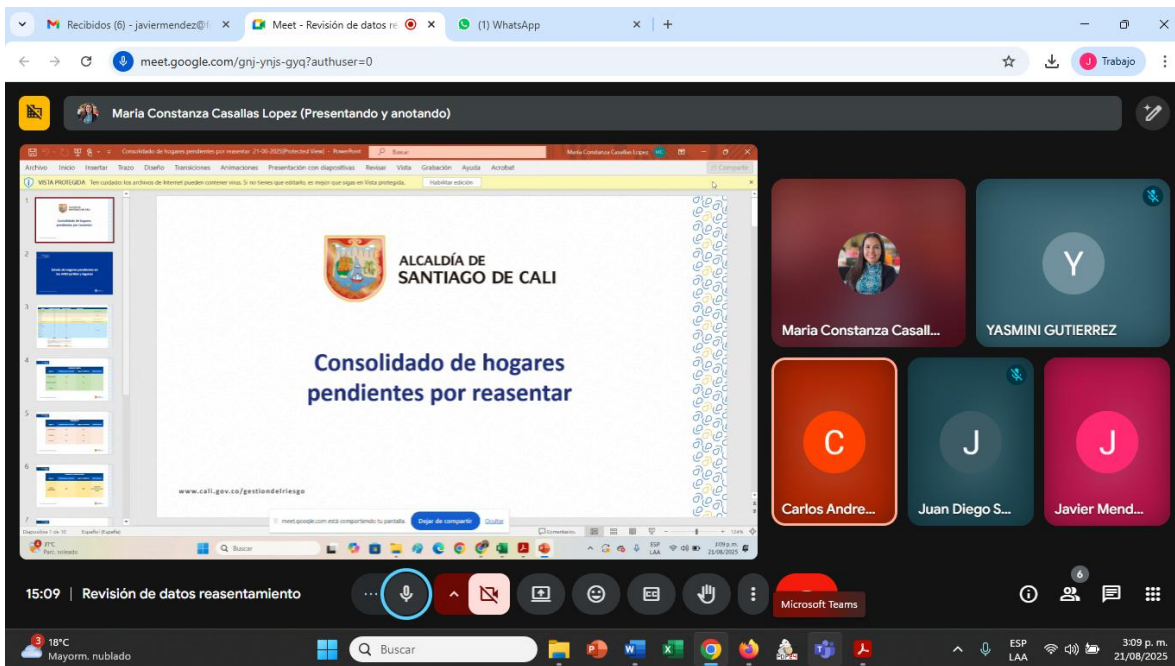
Recibidos (6) - javiermendez@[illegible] ×
Meet - Revisión de datos re ×
(1) WhatsApp ×
+

meet.google.com/gnj-ynjs-gyq?authuser=0

J Trabajo

Maria Constanza Casallas Lopez (Presentando y anotando)

Consolidado de hogares pendientes por reasentar 21-06-2025 [Protected View] - PowerPoint
Buscar
Maria Constanza Casallas Lopez

Archivo Inicio Insertar Trazo Diseño Transiciones Animaciones Presentación con diapositivas Revisar Vista Grabación Ayuda Acrobat
Compartir

VISTA PROTEGIDA Ten cuidado: los archivos de Internet pueden contener virus. Si no tienes que editarlo, es mejor que sigas en Vista protegida.
Habilitar edición

ALCALDÍA DE
SANTIAGO DE CALI

Consolidado de hogares pendientes por reasentar

www.cali.gov.co/gestiondelriesgo

meet.google.com está compartiendo tu pantalla.
Dejar de compartir
Ocultar

Diapositiva 1 de 10
Español (España)
Comentarios
124%

27°C
Parc. soleado
Buscar
ESP
LAA
3:09 p. m.
21/08/2025

Maria Constanza Casall...
Y
YASMINI GUTIERREZ
C
Carlos Andre...
J
Juan Diego S...
J
Javier Mend...

15:09 | Revisión de datos reasentamiento

Microsoft Teams

6

3
18°C
Mayorm. nublado
Buscar
ESP
LAA
3:09 p. m.
21/08/2025